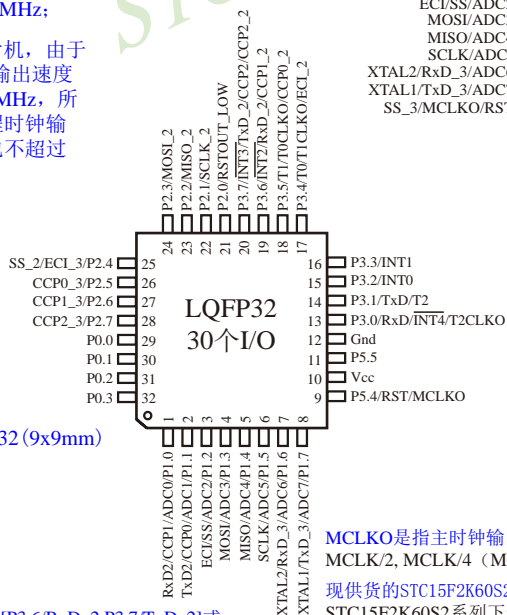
MHz;

机，由于
输出速度
MHz，所
时钟输
不超过

ECI/SS/ADC
MOSI/ADC
MISO/ADC
SCLK/ADC
XTAL2/RxD_3/ADC
XTAL1/TxD_3/ADC
SS_3/MCLKO/RS

P2.3/MOSI_2
P2.2/MISO_2
P2.1/SCLK_2
P2.0/RSTOUT_LOW
P3.7/$\overline{INT3}$/TxD_2/CCP2/CCP2_2
P3.6/$\overline{INT2}$/RxD_2/CCP1_2
P3.5/T1/T0CLKO/CCP0_2
P3.4/T0/T1CLKO/ECI_2

24 23 22 21 20 19 18 17

SS_2/ECI_3/P2.4 25
CCP0_3/P2.5 26
CCP1_3/P2.6 27
CCP2_3/P2.7 28
P0.0 29
P0.1 30
P0.2 31
P0.3 32

LQFP32
30个I/O

16 P3.3/INT1
15 P3.2/INT0
14 P3.1/TxD/T2
13 P3.0/RxD/$\overline{INT4}$/T2CLKO
12 Gnd
11 P5.5
10 Vcc
9 P5.4/RST/MCLKO

32(9x9mm)

1 2 3 4 5 6 7 8

RxD2/CCP1/ADC0/P1.0
TxD2/CCP0/ADC1/P1.1
ECI/SS/ADC2/P1.2
MOSI/ADC3/P1.3
MISO/ADC4/P1.4
SCLK/ADC5/P1.5
XTAL2/RxD_3/ADC6/P1.6
XTAL1/TxD_3/ADC7/P1.7

MCLKO是指主时钟输
MCLK/2, MCLK/4（M
现供货的STC15F2K60S
STC15F2K60S2系列下

P3.6/RxD_2/P3.7/TxD_2)或